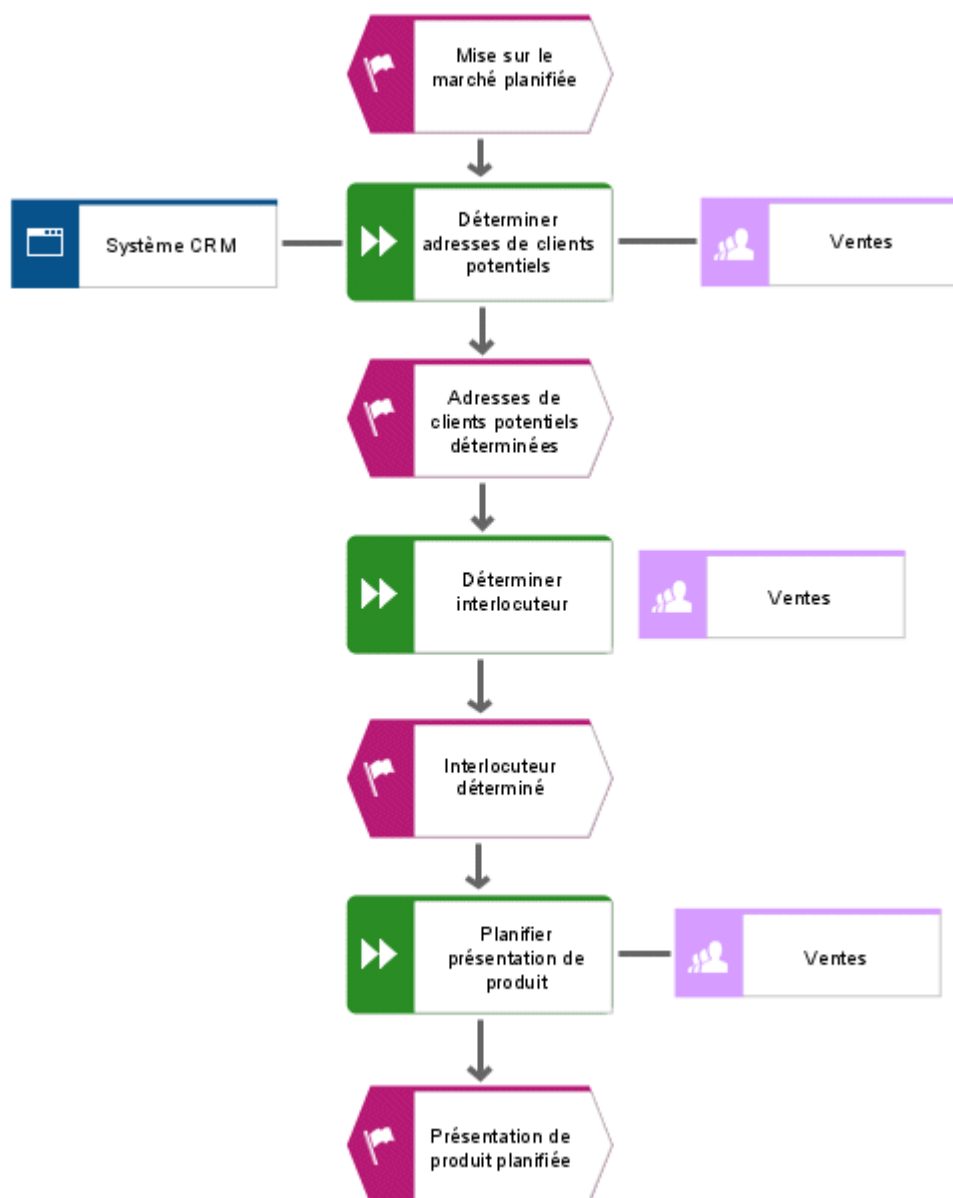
Mise sur le marché planifiée

Système CRM

Déterminer adresses de clients potentiels

Ventes

Adresses de clients potentiels déterminées

Déterminer interlocuteur

Ventes

Interlocuteur déterminé

Planifier présentation de produit

Ventes

Présentation de produit planifiée